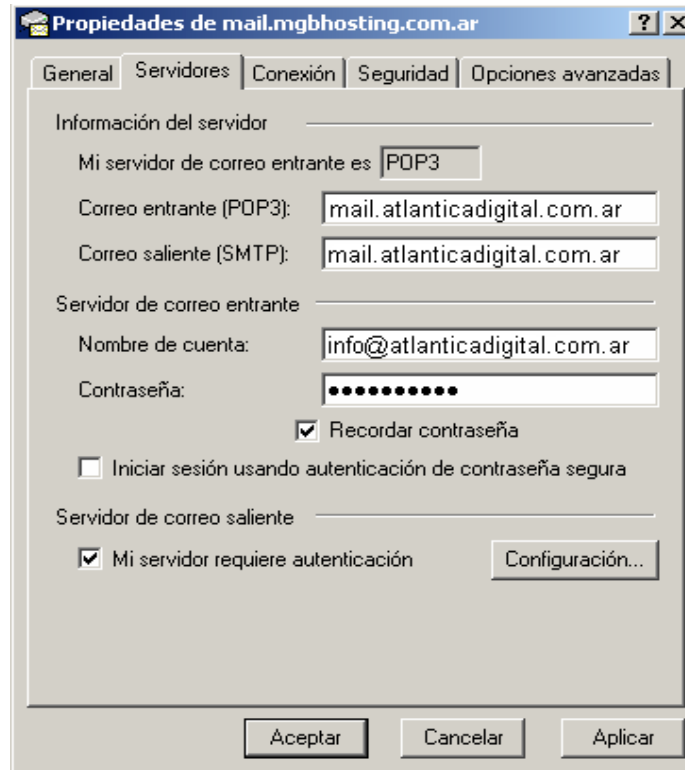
Propiedades de mail.mgbhosting.com.ar ? X

General | Servidores | Conexión | Seguridad | Opciones avanzadas

Información del servidor

Mi servidor de correo entrante es POP3

Correo entrante (POP3): mail.atlanticadigital.com.ar

Correo saliente (SMTP): mail.atlanticadigital.com.ar

Servidor de correo entrante

Nombre de cuenta: info@atlanticadigital.com.ar

Contraseña: ••••••••••

Recordar contraseña

Iniciar sesión usando autenticación de contraseña segura

Servidor de correo saliente

Mi servidor requiere autenticación

Configuración...

Aceptar | Cancelar | Aplicar